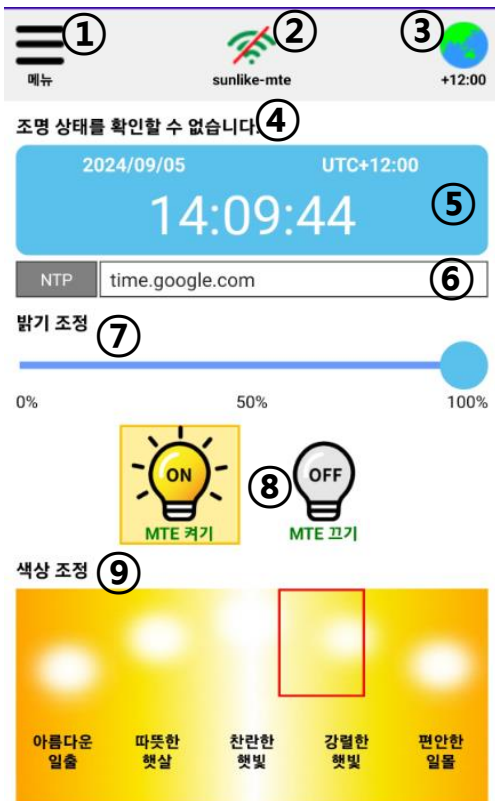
① 메뉴
② sunlike-mte
③ +12:00

조명 상태를 확인할 수 없습니다 ④

2024/09/05 UTC+12:00
14:09:44
⑤

NTP time.google.com ⑥

밝기 조정 ⑦

0% 50% 100%

ON
MTE 켜기
⑧
OFF
MTE 끄기

색상 조정 ⑨

아름다운 일출
따뜻한 햇살
찬란한 햇빛
강렬한 햇빛
편안한 일몰